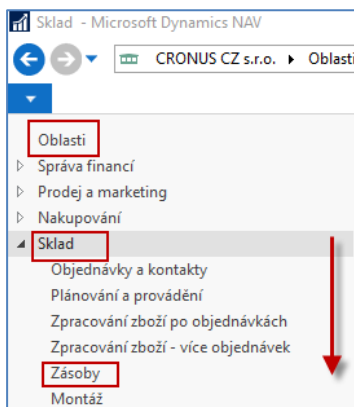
Sklad - Microsoft Dynamics NAV

CRONUS CZ s.r.o. ▸ Oblasti

Oblasti
Správa financí
Prodej a marketing
Nakupování
Sklad
Objednávky a kontakty
Plánování a provádění
Zpracování zboží po objednávkách
Zpracování zboží - více objednávek
Zásoby
Montáž